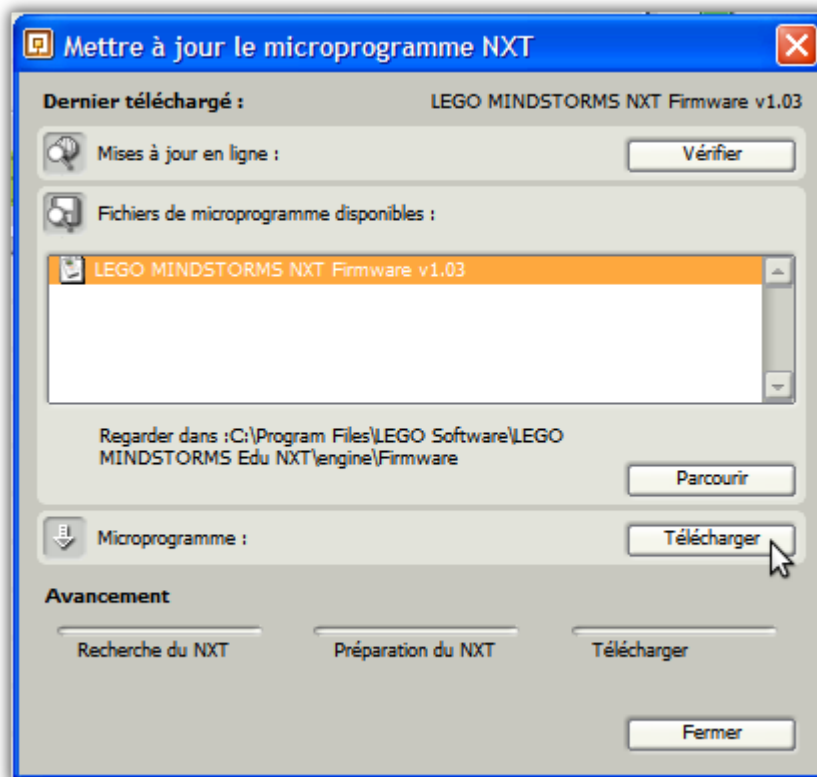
Mettre à jour le microprogramme NXT

Dernier téléchargé : LEGO MINDSTORMS NXT Firmware v1.03

Mises à jour en ligne :

Vérifier

Fichiers de microprogramme disponibles :

LEGO MINDSTORMS NXT Firmware v1.03

Regarder dans :C:\Program Files\LEGO Software\LEGO MINDSTORMS Edu NXT\engine\Firmware

Parcourir

Microprogramme :

Télécharger

Avancement

Recherche du NXT

Préparation du NXT

Télécharger

Fermer